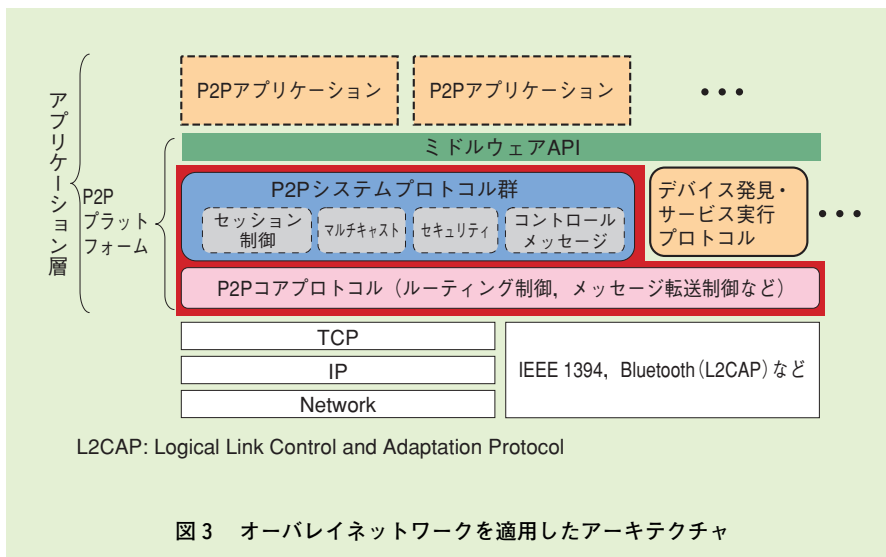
アプリケーション層

P2Pアプリケーション

P2Pアプリケーション

• • •

P2P
プラットフォーム

ミドルウェアAPI

P2Pシステムプロトコル群

セッション制御

マルチキャスト

セキュリティ

コントロールメッセージ

デバイス発見・サービス実行プロトコル

• • •

P2Pコアプロトコル（ルーティング制御，メッセージ転送制御など）

TCP

IP

Network

IEEE 1394，Bluetooth（L2CAP）など

L2CAP: Logical Link Control and Adaptation Protocol

図 3　オーバレイネットワークを適用したアーキテクチャ